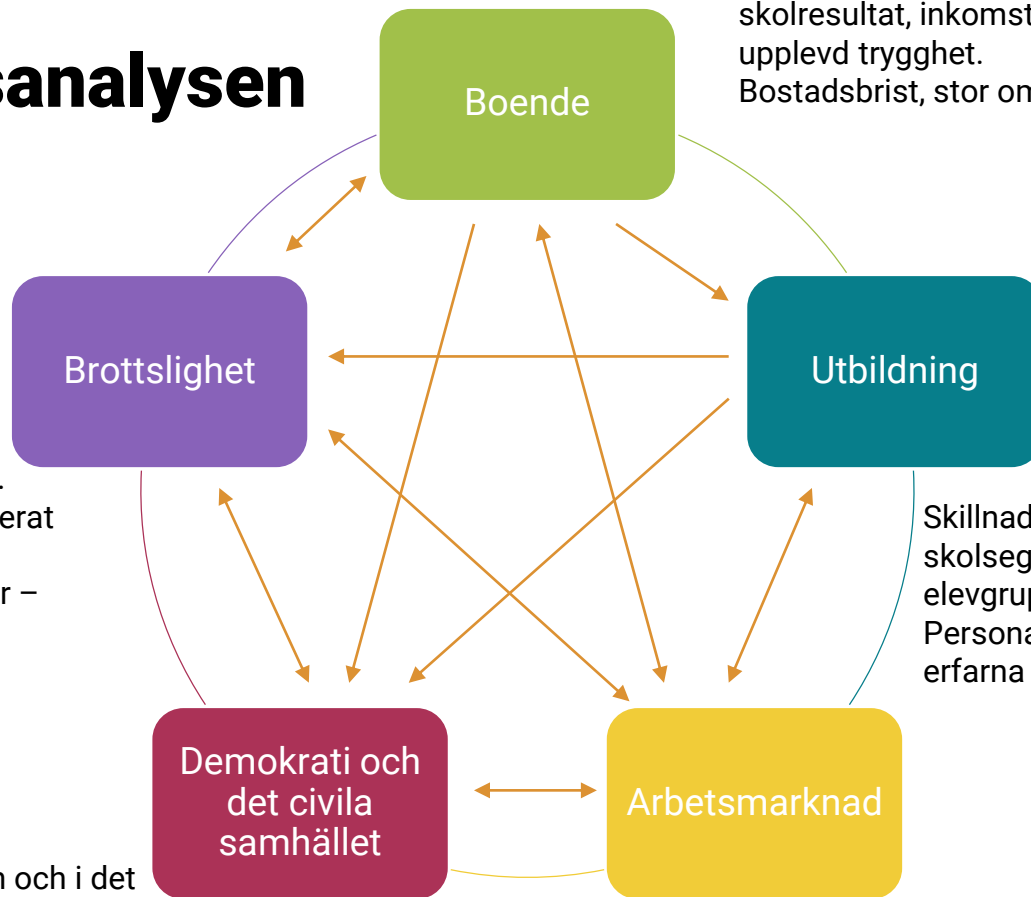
sanalysen

skolresultat, inkomst
upplevd trygghet.
Bostadsbrist, stor om

Boende

Brottslighet

Utbildning

Demokrati och det civila samhället

Arbetsmarknad

.
erat

r –

n och i det

Skillnad
skolseg
elevgrup
Persona
erfarna